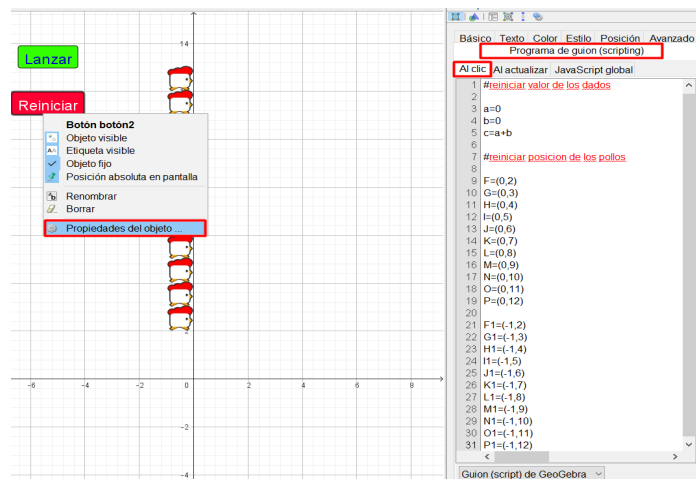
14

Lanzar

Reiniciar

Botón botón2
Objeto visible
Etiqueta visible
Objeto fijo
Posición absoluta en pantalla
Renombrar
Borrar
Propiedades del objeto ...

2

-6 -4 -2 0 2 4 6 8

-2

-4

Básico Texto Color Estilo Posición Avanzado
Programa de guion (scripting)
Al clic Al actualizar JavaScript global

1 #reiniciar valor de los dados
2
3 a=0
4 b=0
5 c=a+b
6
7 #reiniciar posicion de los pollos
8
9 F=(0,2)
10 G=(0,3)
11 H=(0,4)
12 I=(0,5)
13 J=(0,6)
14 K=(0,7)
15 L=(0,8)
16 M=(0,9)
17 N=(0,10)
18 O=(0,11)
19 P=(0,12)
20
21 F1=(-1,2)
22 G1=(-1,3)
23 H1=(-1,4)
24 I1=(-1,5)
25 J1=(-1,6)
26 K1=(-1,7)
27 L1=(-1,8)
28 M1=(-1,9)
29 N1=(-1,10)
30 O1=(-1,11)
31 P1=(-1,12)

Guion (script) de GeoGebra